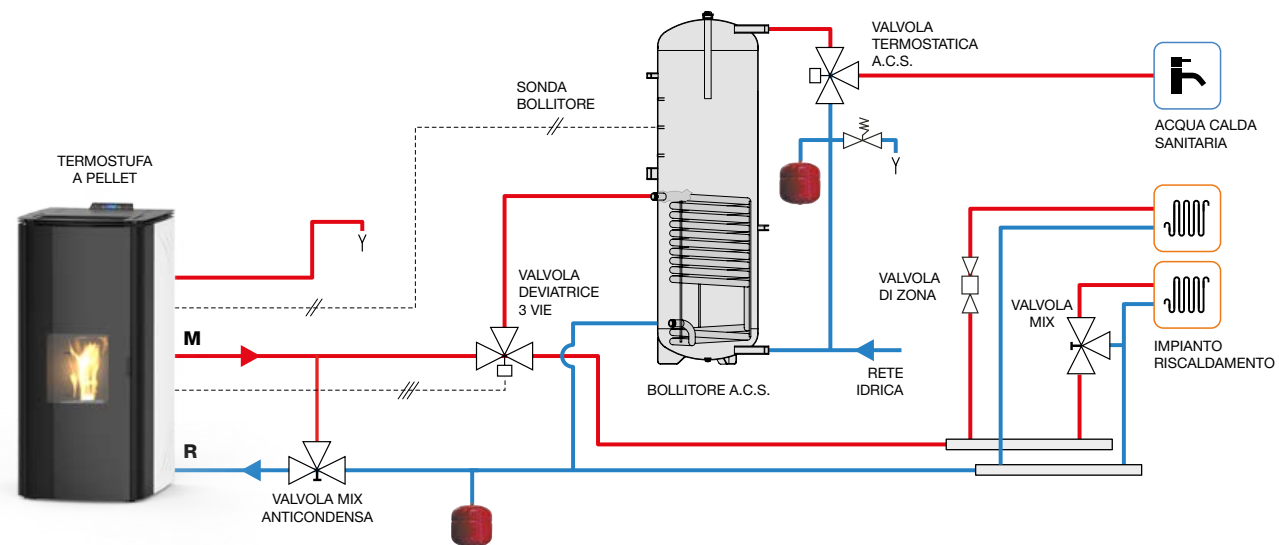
TERMOSTUFA A PELLET

SONDA BOLLITORE

VALVOLA TERMOSTATICA A.C.S.

ACQUA CALDA SANITARIA

VALVOLA DEVIATRICE 3 VIE

VALVOLA DI ZONA

VALVOLA MIX

IMPIANTO RISCALDAMENTO

M

BOLLITORE A.C.S.

RETE IDRICA

R

VALVOLA MIX ANTICONDENSA